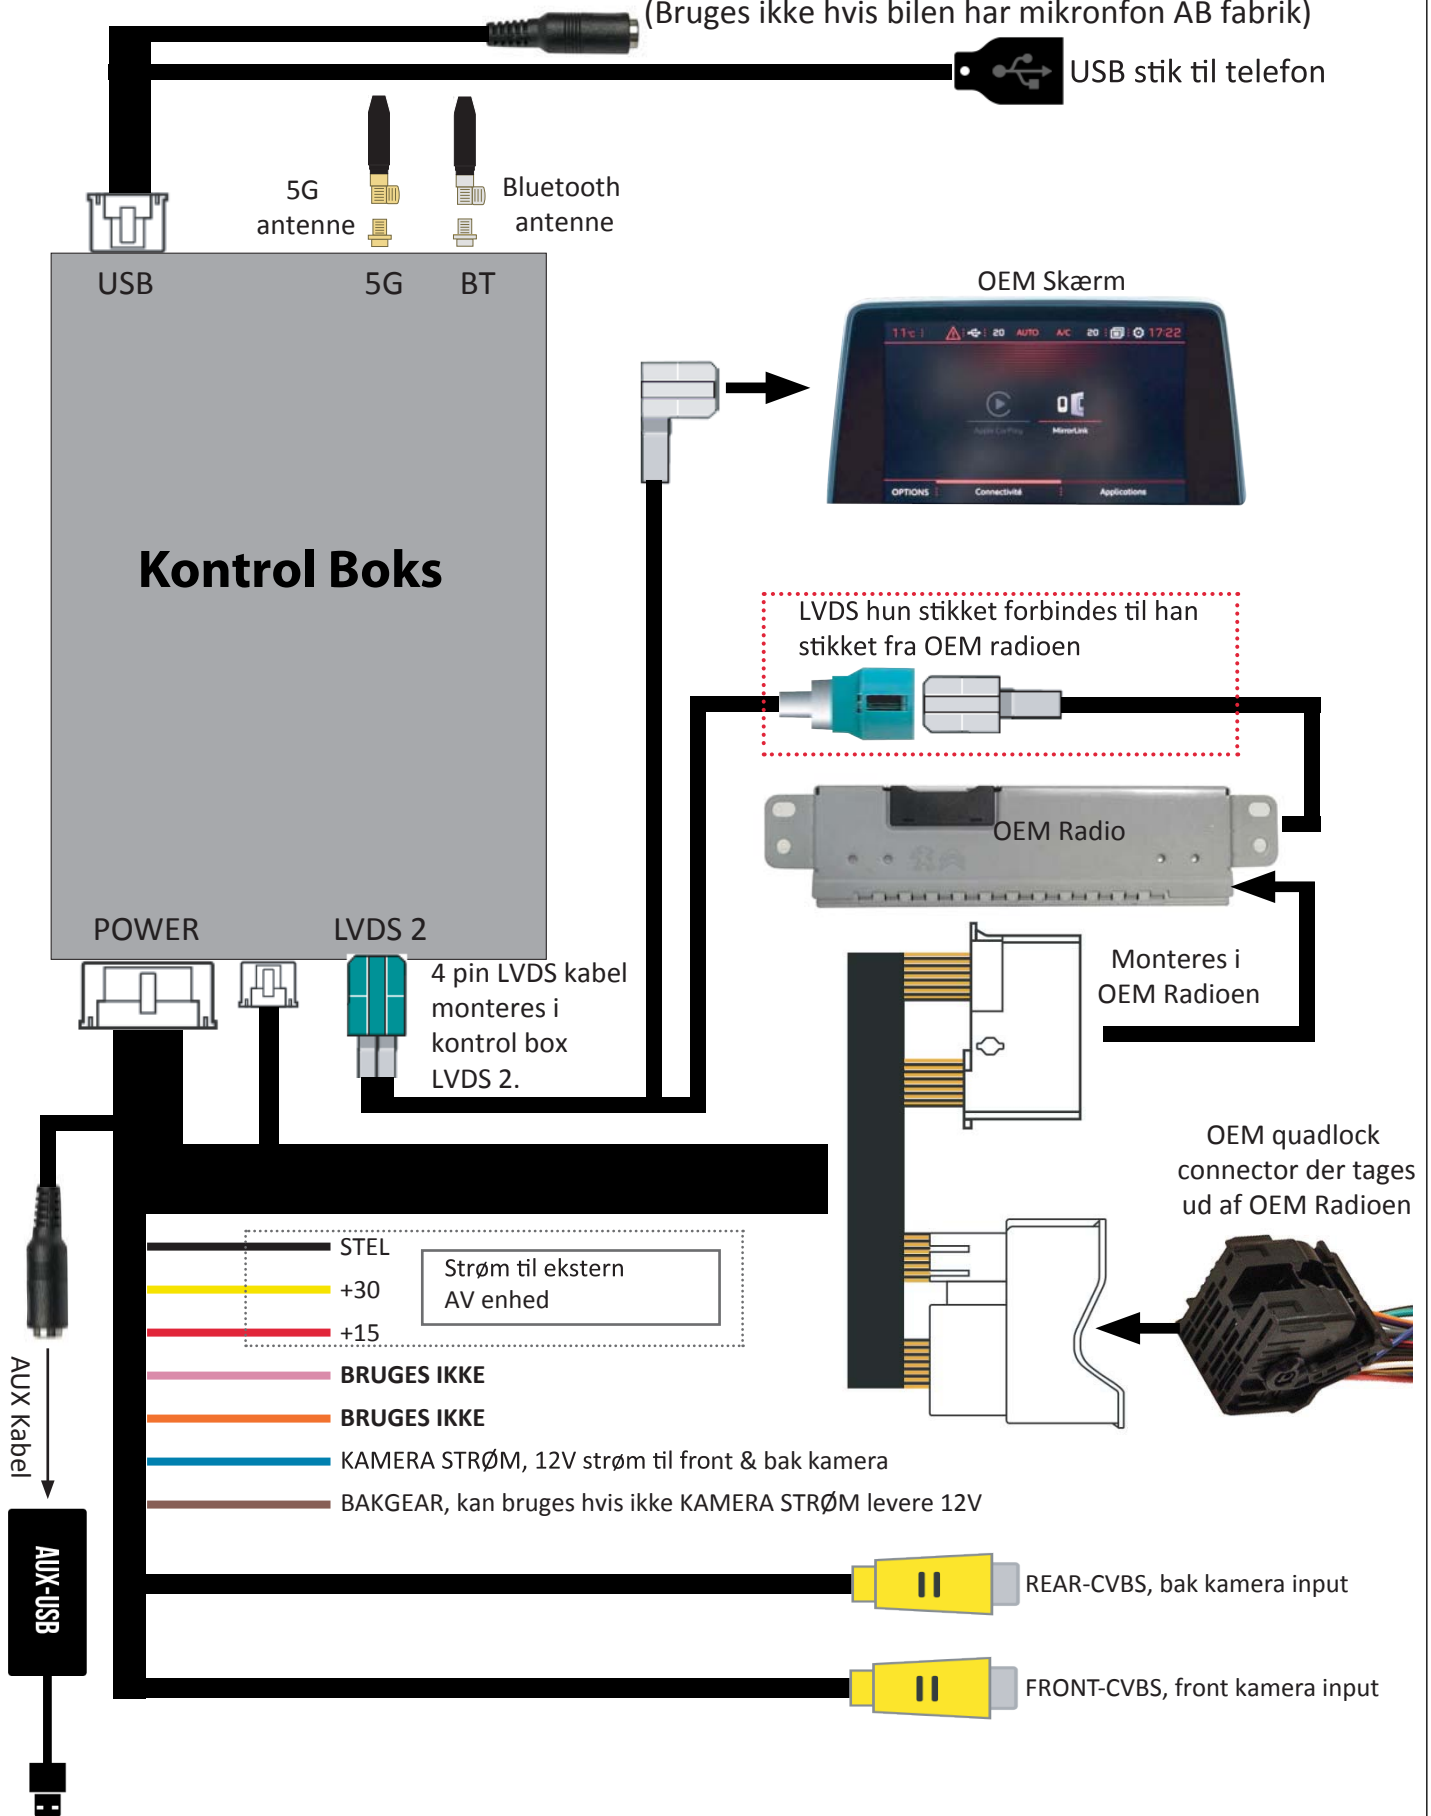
(Bruges ikke hvis bilen har mikronfon AB fabrik)

USB stik til telefon

5G antenne

Bluetooth antenne

USB

5G

BT

OEM Skærm

11°c 20 AUTO A/C 20 17:22

Apple CarPlay

MirrorLink

OPTIONS

Connectivité

Applications

Kontrol Boks

LVDS hun stikket forbindes til han stikket fra OEM radioen

OEM Radio

POWER

LVDS 2

4 pin LVDS kabel monteres i kontrol box LVDS 2.

Monteres i OEM Radioen

OEM quadlock connector der tages ud af OEM Radioen

STEL

+30

+15

Strøm til ekstern AV enhed

BRUGES IKKE

BRUGES IKKE

KAMERA STRØM, 12V strøm til front & bak kamera

BAKGEAR, kan bruges hvis ikke KAMERA STRØM levere 12V

AUX Kabel

AUX-USB

REAR-CVBS, bak kamera input

FRONT-CVBS, front kamera input